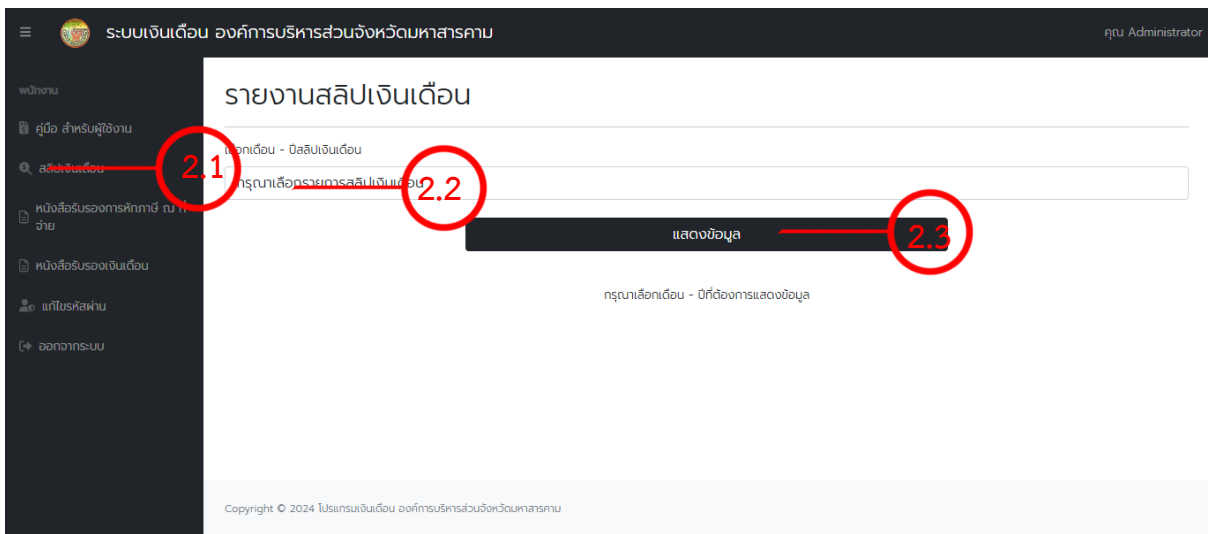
ระบบเงินเดือน องค์การบริหารส่วนจังหวัดมหาสารคาม

คุณ Administrator

พนักงาน

คู่มือ สำหรับผู้ใช้งาน

สลิปเงินเดือน

หนังสือรับรองการหักภาษี ณ ที่จ่าย

หนังสือรับรองเงินเดือน

แก้ไขรหัสผ่าน

ออกจากระบบ

2.1

2.2

2.3

รายงานสลิปเงินเดือน

เลือกเดือน - ปีสลิปเงินเดือน

กรุณาเลือกรายการสลิปเงินเดือน

แสดงข้อมูล

กรุณาเลือกเดือน - ปีที่ต้องการแสดงข้อมูล

Copyright © 2024 โปรแกรมเงินเดือน องค์การบริหารส่วนจังหวัดมหาสารคาม